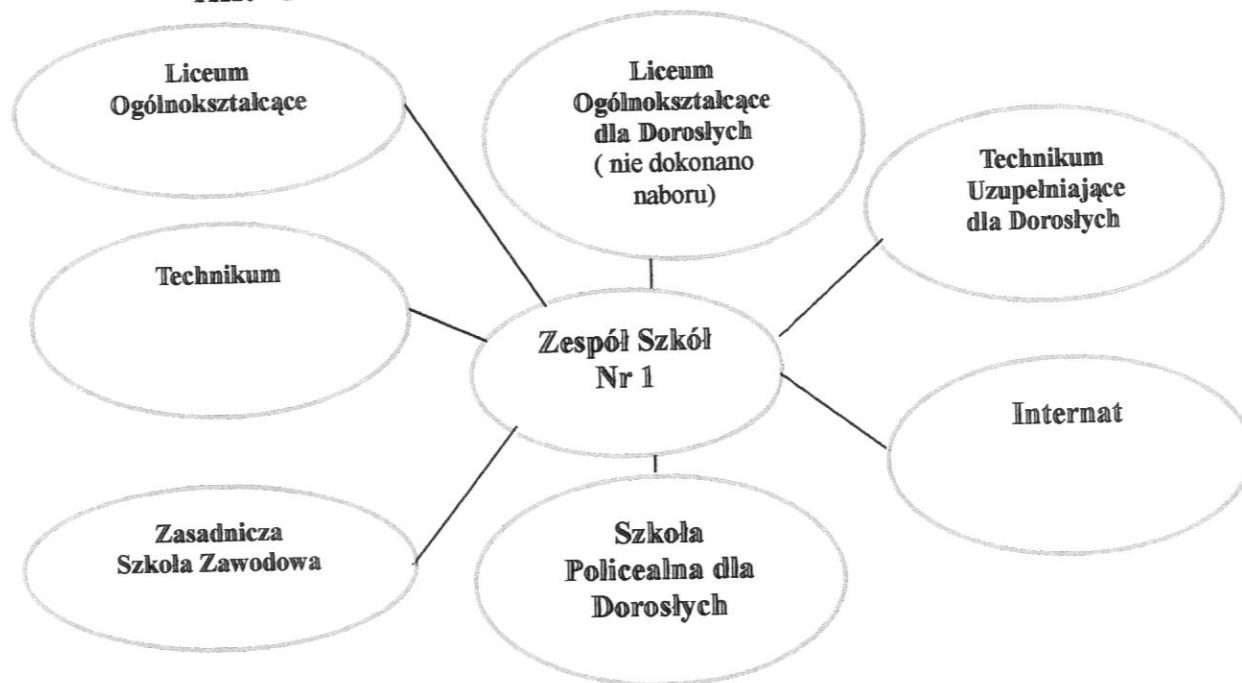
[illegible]

Liceum Ogólnokształcące

Liceum Ogólnokształcące dla Dorosłych ( nie dokonano naboru)

Technikum Uzupełniające dla Dorosłych

Technikum

Zespół Szkół Nr 1

Internat

Zasadnicza Szkoła Zawodowa

Szkoła Policealna dla Dorosłych